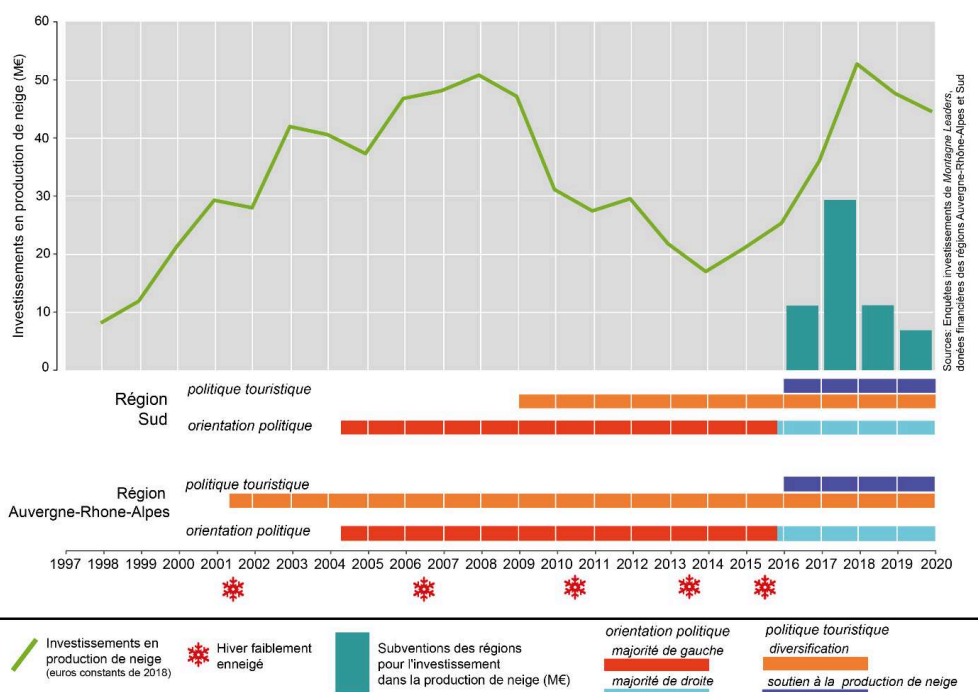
60
50
40
30
20
10
0

Investissements en production de neige (M€)

Sources: Enquêtes investissements de *Montagne Leaders*, donées financières des régions Auvergne-Rhône-Alpes et Sud

Région Sud
politique touristique
orientation politique

Région Auvergne-Rhone-Alpes
politique touristique
orientation politique

1997 1998 1999 2000 2001 2002 2003 2004 2005 2006 2007 2008 2009 2010 2011 2012 2013 2014 2015 2016 2017 2018 2019 2020

Investissements en production de neige (euros constants de 2018)

Hiver faiblement enneigé

Subventions des régions pour l'investissement dans la production de neige (M€)

orientation politique
majorité de gauche
majorité de droite

politique touristique
diversification
soutien à la production de neige